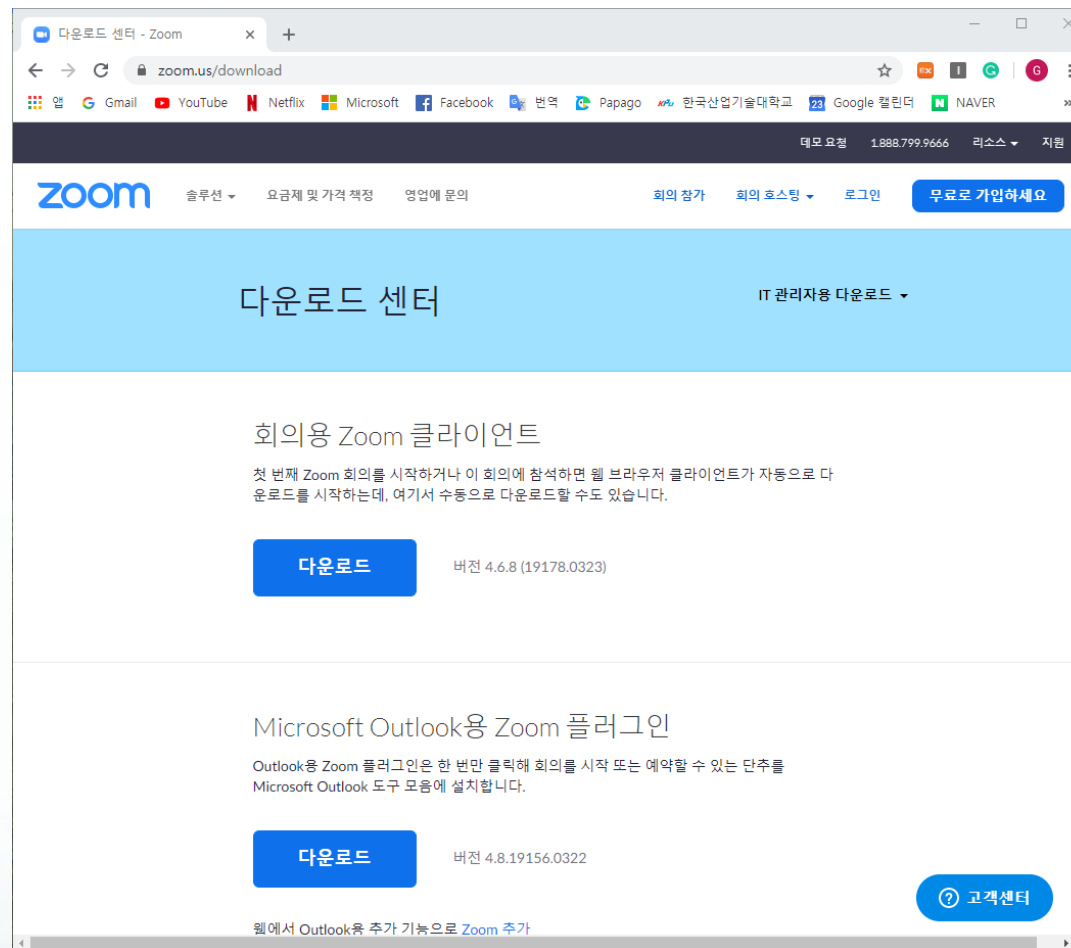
다운로드 센터 - Zoom ×
+
zoom.us/download
앱 Gmail YouTube Netflix Microsoft Facebook 번역 Papago 한국산업기술대학교 Google 캘린더 NAVER
데모 요청 1.888.799.9666 리소스 지원
zoom 솔루션 요금제 및 가격 책정 영업에 문의 회의 참가 회의 호스팅 로그인 무료로 가입하세요

다운로드 센터
IT 관리자용 다운로드

회의용 Zoom 클라이언트

첫 번째 Zoom 회의를 시작하거나 이 회의에 참석하면 웹 브라우저 클라이언트가 자동으로 다운로드를 시작하는데, 여기서 수동으로 다운로드할 수도 있습니다.

다운로드
버전 4.6.8 (19178.0323)

Microsoft Outlook용 Zoom 플러그인

Outlook용 Zoom 플러그인은 한 번만 클릭해 회의를 시작 또는 예약할 수 있는 단추를 Microsoft Outlook 도구 모음에 설치합니다.

다운로드
버전 4.8.19156.0322

웹에서 Outlook용 추가 기능으로 Zoom 추가

고객센터